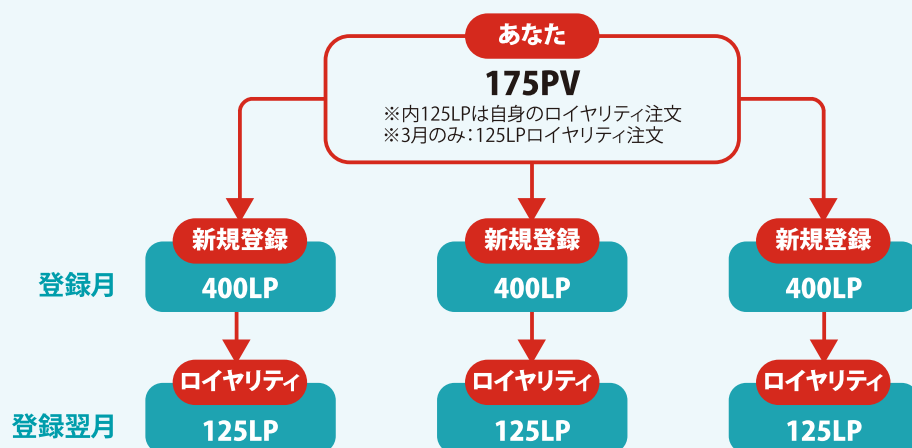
あなた

175PV

※内125LPは自身のロイヤリティ注文
※3月のみ：125LPロイヤリティ注文

登録月

新規登録
400LP

新規登録
400LP

新規登録
400LP

登録翌月

ロイヤリティ
125LP

ロイヤリティ
125LP

ロイヤリティ
125LP